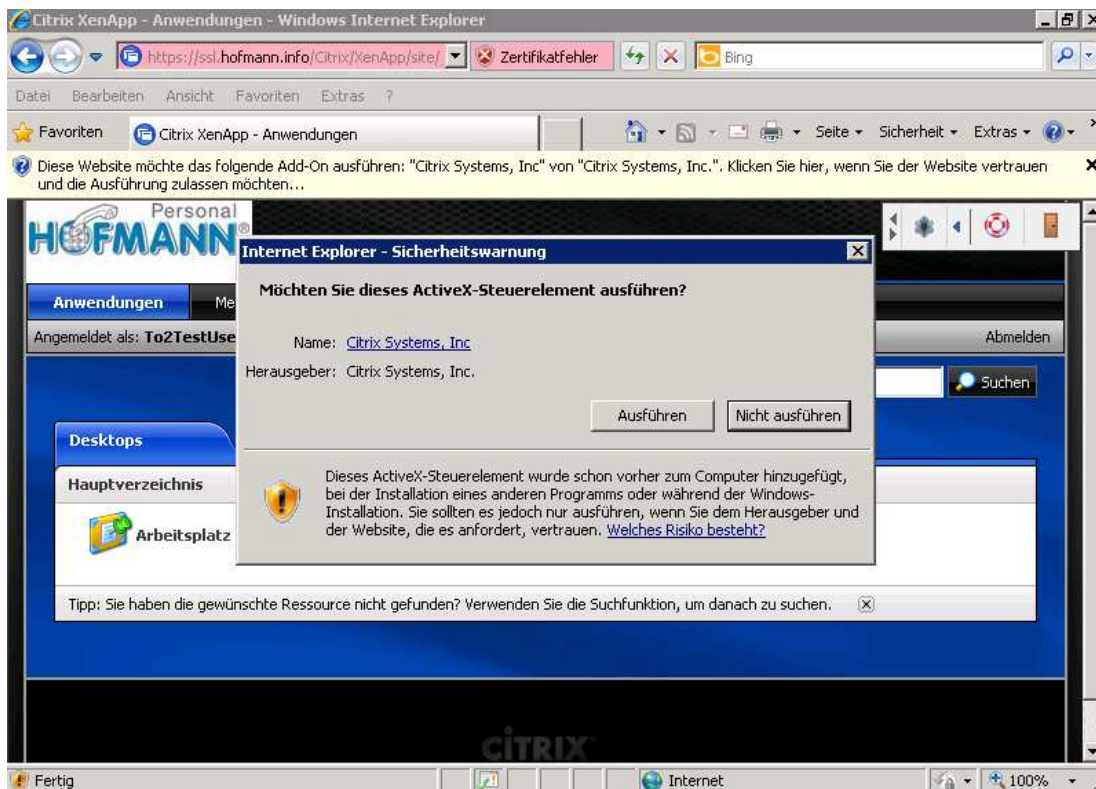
Citrix XenApp - Anwendungen - Windows Internet Explorer

https://ssl.hofmann.info/Citrix/XenApp/site/ Zertifikatfehler Bing

Datei Bearbeiten Ansicht Favoriten Extras ?

Favoriten Citrix XenApp - Anwendungen Seite Sicherheit Extras

Diese Website möchte das folgende Add-On ausführen: "Citrix Systems, Inc" von "Citrix Systems, Inc.". Klicken Sie hier, wenn Sie der Website vertrauen und die Ausführung zulassen möchten...

Personal HOFMANN

Anwendungen Me

Angemeldet als: To2TestUse

Abmelden

Suchen

Desktops

Hauptverzeichnis

Arbeitsplatz

Internet Explorer - Sicherheitswarnung

Möchten Sie dieses ActiveX-Steuerelement ausführen?

Name: Citrix Systems, Inc

Herausgeber: Citrix Systems, Inc.

Ausführen Nicht ausführen

Dieses ActiveX-Steuerelement wurde schon vorher zum Computer hinzugefügt, bei der Installation eines anderen Programms oder während der Windows-Installation. Sie sollten es jedoch nur ausführen, wenn Sie dem Herausgeber und der Website, die es anfordert, vertrauen. Welches Risiko besteht?

Tipp: Sie haben die gewünschte Ressource nicht gefunden? Verwenden Sie die Suchfunktion, um danach zu suchen.

CITRIX

Fertig Internet 100%